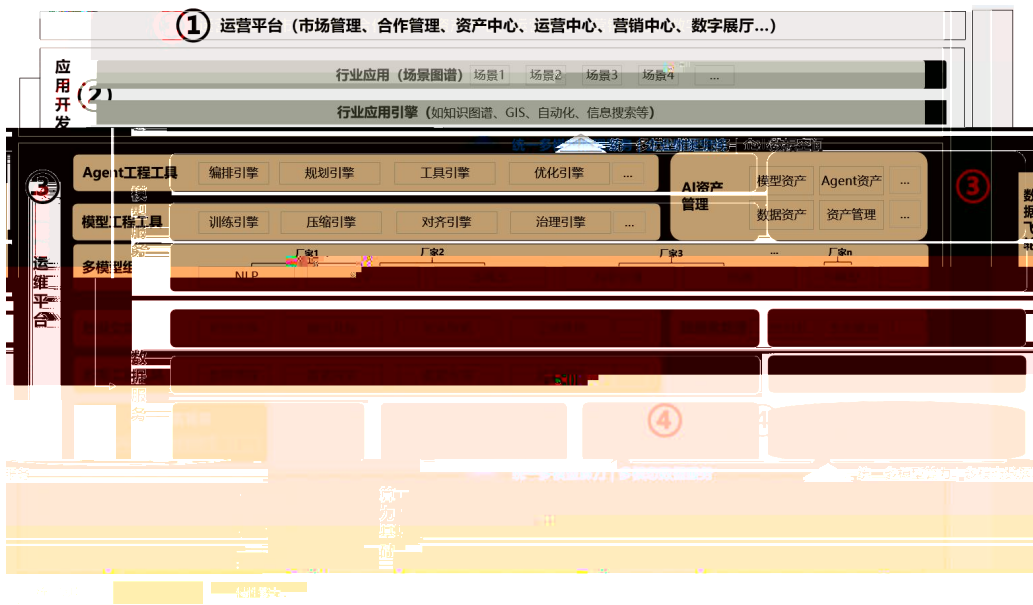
①运营平台（市场管理、合作管理、资产中心、运营中心、营销中心、数字展厅...）

应用开发

②

行业应用（场景图谱）

场景1

场景2

场景3

场景4

...

行业应用引擎（如知识图谱、GIS、自动化、信息搜索等）

③

Agent工程工具

编排引擎

规划引擎

工具引擎

优化引擎

...

模型工程工具

训练引擎

压缩引擎

对齐引擎

治理引擎

...

AI资产管理

模型资产

Agent资产

...

数据资产

资产管理

...

③

多模型

厂家1

厂家2

厂家3

...

厂家n

NLP

运维平台

④